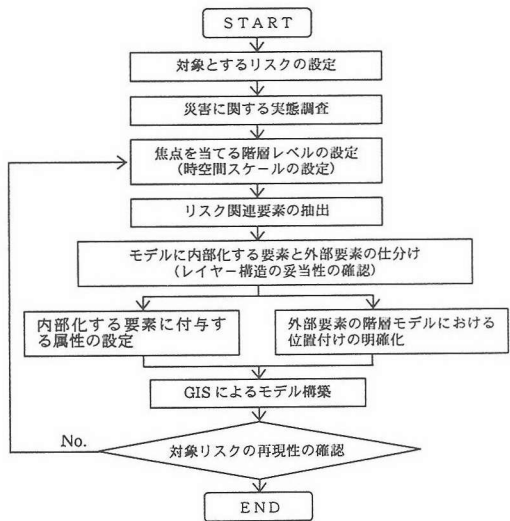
START

対象とするリスクの設定

災害に関する実態調査

焦点を当てる階層レベルの設定
(時空間スケールの設定)

リスク関連要素の抽出

モデルに内部化する要素と外部要素の仕分け
(レイヤー構造の妥当性の確認)

内部化する要素に付与する属性の設定

外部要素の階層モデルにおける位置付けの明確化

GIS によるモデル構築

No.

対象リスクの再現性の確認

END